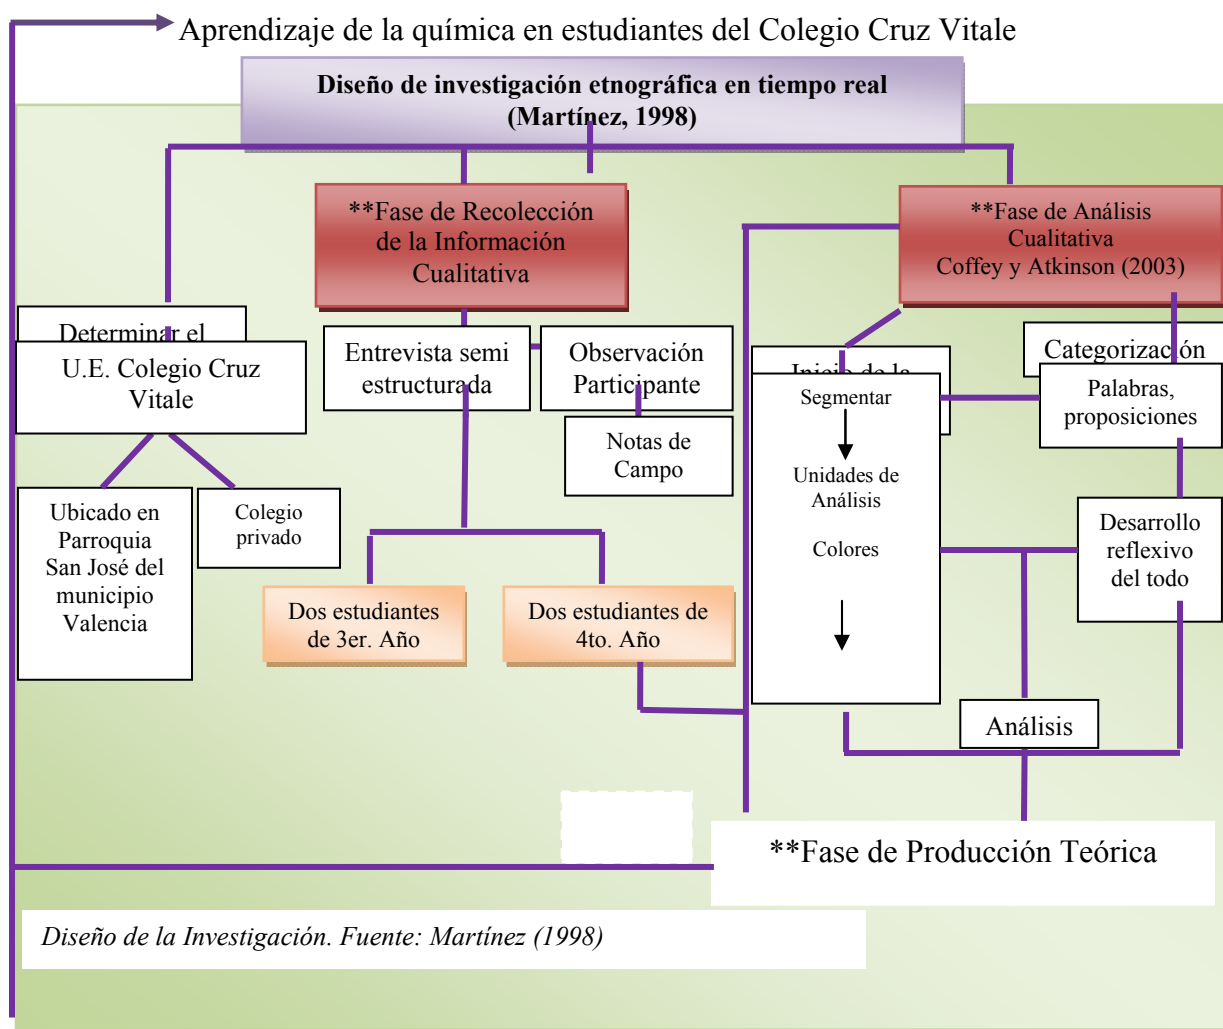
Aprendizaje de la química en estudiantes del Colegio Cruz Vitale

**Diseño de investigación etnográfica en tiempo real (Martínez, 1998)**

**Fase de Recolección de la Información Cualitativa

**Fase de Análisis Cualitativa Coffey y Atkinson (2003)

Determinar el

U.E. Colegio Cruz Vitale

Entrevista semi estructurada

Observación Participante

Notas de Campo

Inicio de la

Segmentar

Unidades de Análisis

Colores

Categorización

Palabras, proposiciones

Desarrollo reflexivo del todo

Ubicado en Parroquia San José del municipio Valencia

Colegio privado

Dos estudiantes de 3er. Año

Dos estudiantes de 4to. Año

Análisis

**Fase de Producción Teórica

*Diseño de la Investigación. Fuente: Martínez (1998)*